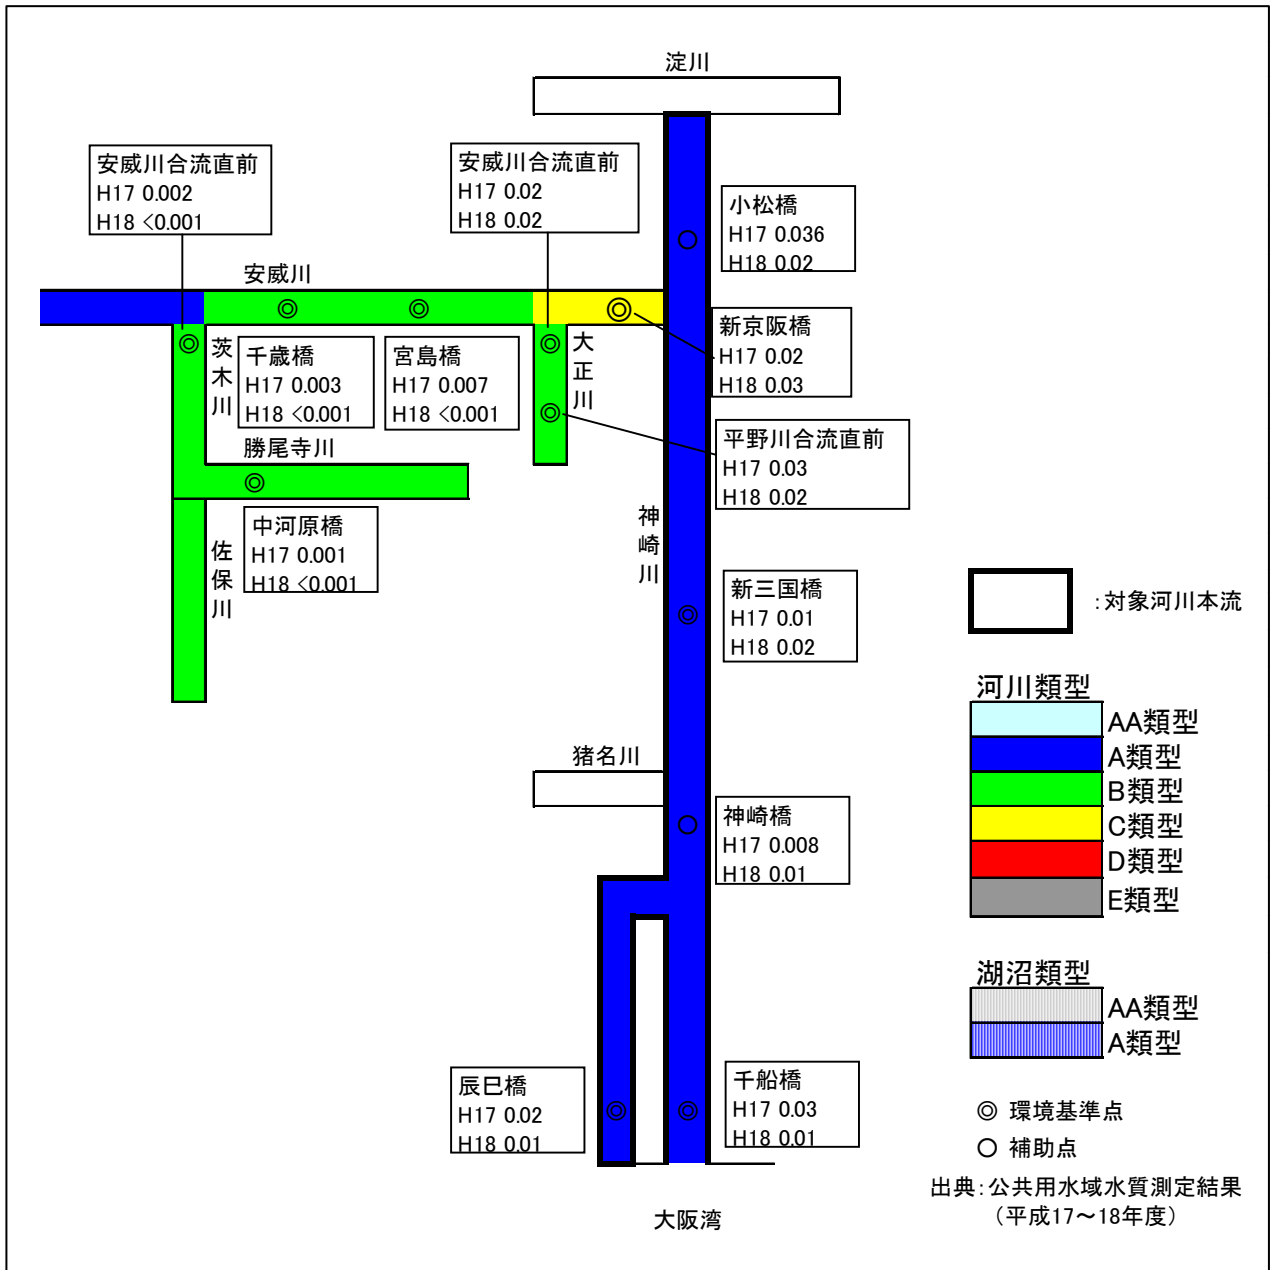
淀川

安威川合流直前
H17 0.002
H18 <0.001

安威川合流直前
H17 0.02
H18 0.02

小松橋
H17 0.036
H18 0.02

安威川

新京阪橋
H17 0.02
H18 0.03

茨木川

千歳橋
H17 0.003
H18 <0.001

宮島橋
H17 0.007
H18 <0.001

大正川

平野川合流直前
H17 0.03
H18 0.02

勝尾寺川

中河原橋
H17 0.001
H18 <0.001

佐保川

神崎川

新三国橋
H17 0.01
H18 0.02

:対象河川本流

河川類型
AA類型
A類型
B類型
C類型
D類型
E類型

猪名川

神崎橋
H17 0.008
H18 0.01

湖沼類型
AA類型
A類型

辰巳橋
H17 0.02
H18 0.01

千船橋
H17 0.03
H18 0.01

◎ 環境基準点
○ 補助点

出典:公共用水域水質測定結果
(平成17～18年度)

大阪湾